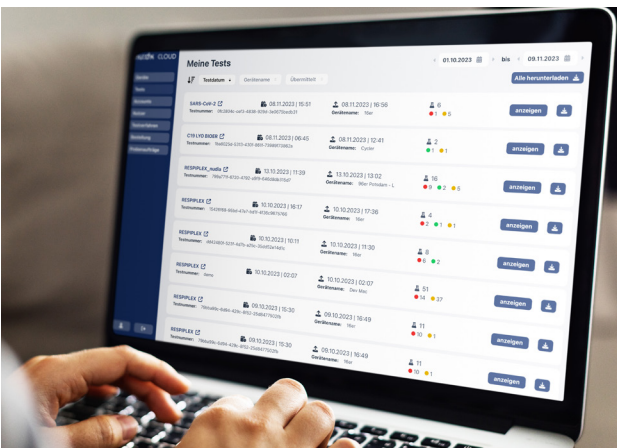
CLOUD

Meine Tests

01.10.2023 bis 09.11.2023

Testdatum Gerätename Übermittelt

Alle herunterladen

SARS-CoV-2 Testnummer: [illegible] 08.11.2023 | 15:51 08.11.2023 | 16:56 Gerätename: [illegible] 6 1 5 anzeigen

CYB LYD BIDER Testnummer: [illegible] 08.11.2023 | 06:45 08.11.2023 | 12:41 Gerätename: Cycler 2 1 1 anzeigen

RESPIPLEX_nadia Testnummer: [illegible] 13.10.2023 | 11:39 13.10.2023 | 13:02 Gerätename: Wien Potsdam - L 16 9 2 5 anzeigen

RESPIPLEX Testnummer: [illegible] 10.10.2023 | 16:17 10.10.2023 | 17:36 Gerätename: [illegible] 4 2 1 1 anzeigen

RESPIPLEX Testnummer: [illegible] 10.10.2023 | 10:11 10.10.2023 | 11:30 Gerätename: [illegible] 8 6 2 anzeigen

RESPIPLEX Testnummer: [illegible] 10.10.2023 | 02:07 10.10.2023 | 02:07 Gerätename: Dev Mac 51 14 37 anzeigen

RESPIPLEX Testnummer: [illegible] 09.10.2023 | 15:30 09.10.2023 | 16:49 Gerätename: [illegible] 11 10 1 anzeigen

RESPIPLEX Testnummer: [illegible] 09.10.2023 | 15:30 09.10.2023 | 16:49 Gerätename: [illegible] 11 10 1 anzeigen